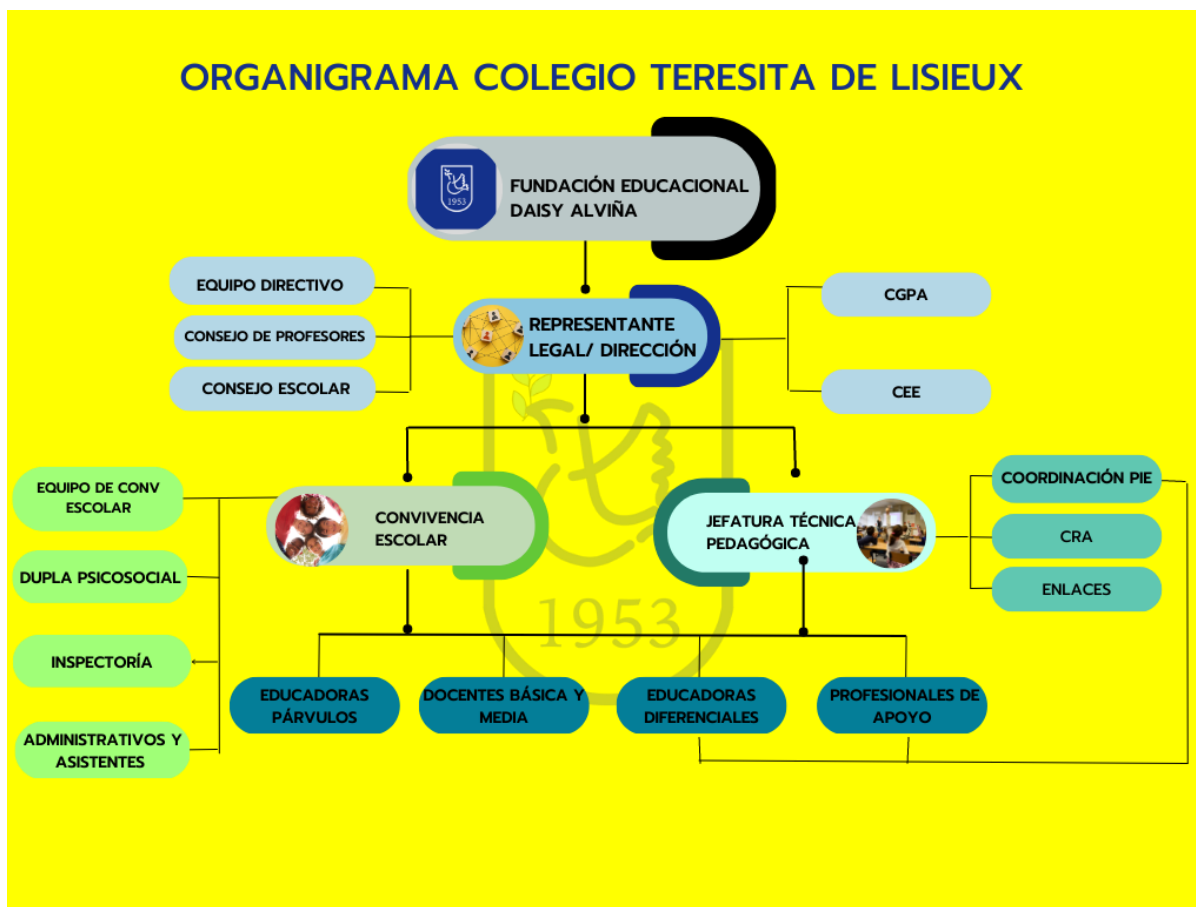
ORGANIGRAMA COLEGIO TERESITA DE LISIEUX

1953

FUNDACIÓN EDUCACIONAL DAISY ALVIÑA

EQUIPO DIRECTIVO

CONSEJO DE PROFESORES

CONSEJO ESCOLAR

REPRESENTANTE LEGAL/ DIRECCIÓN

CGPA

CEE

EQUIPO DE CONV ESCOLAR

DUPLA PSICOSOCIAL

INSPECTORÍA

ADMINISTRATIVOS Y ASISTENTES

CONVIVENCIA ESCOLAR

JEFATURA TÉCNICA PEDAGÓGICA

COORDINACIÓN PIE

CRA

ENLACES

1953

EDUCADORAS PÁRVULOS

DOCENTES BÁSICA Y MEDIA

EDUCADORAS DIFERENCIALES

PROFESIONALES DE APOYO